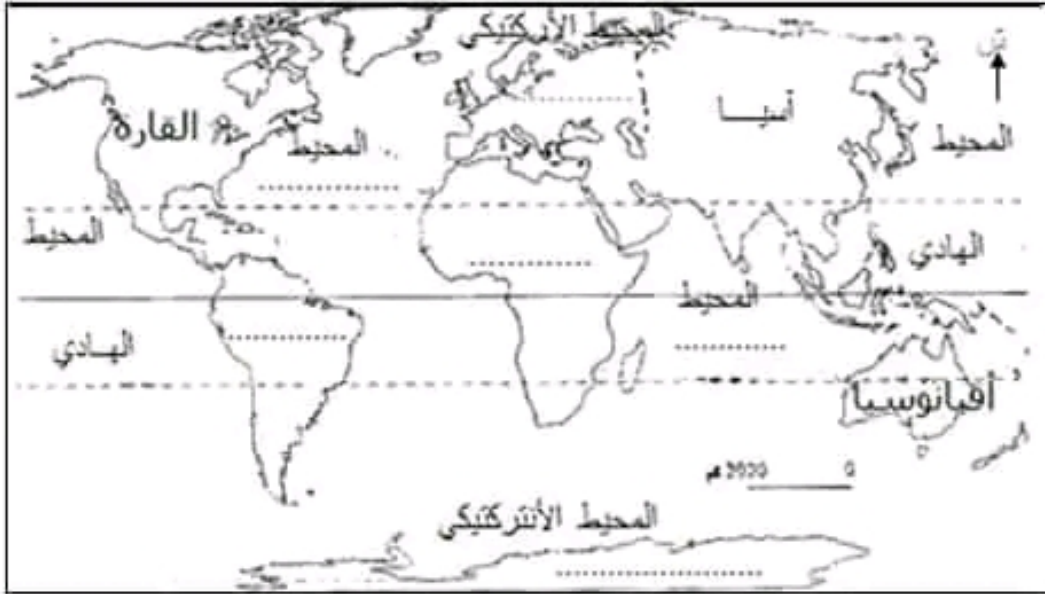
المحيط الأركتيكي

ش

القارة

المحيط ..........

آسيـا

المحيط

..........

..........

المحيط

الهادي

المحيط

..........

..........

الهادي

المحيط

..........

أقيانوسيا

0 3000 كم

المحيط الأنتركتيكي

..........